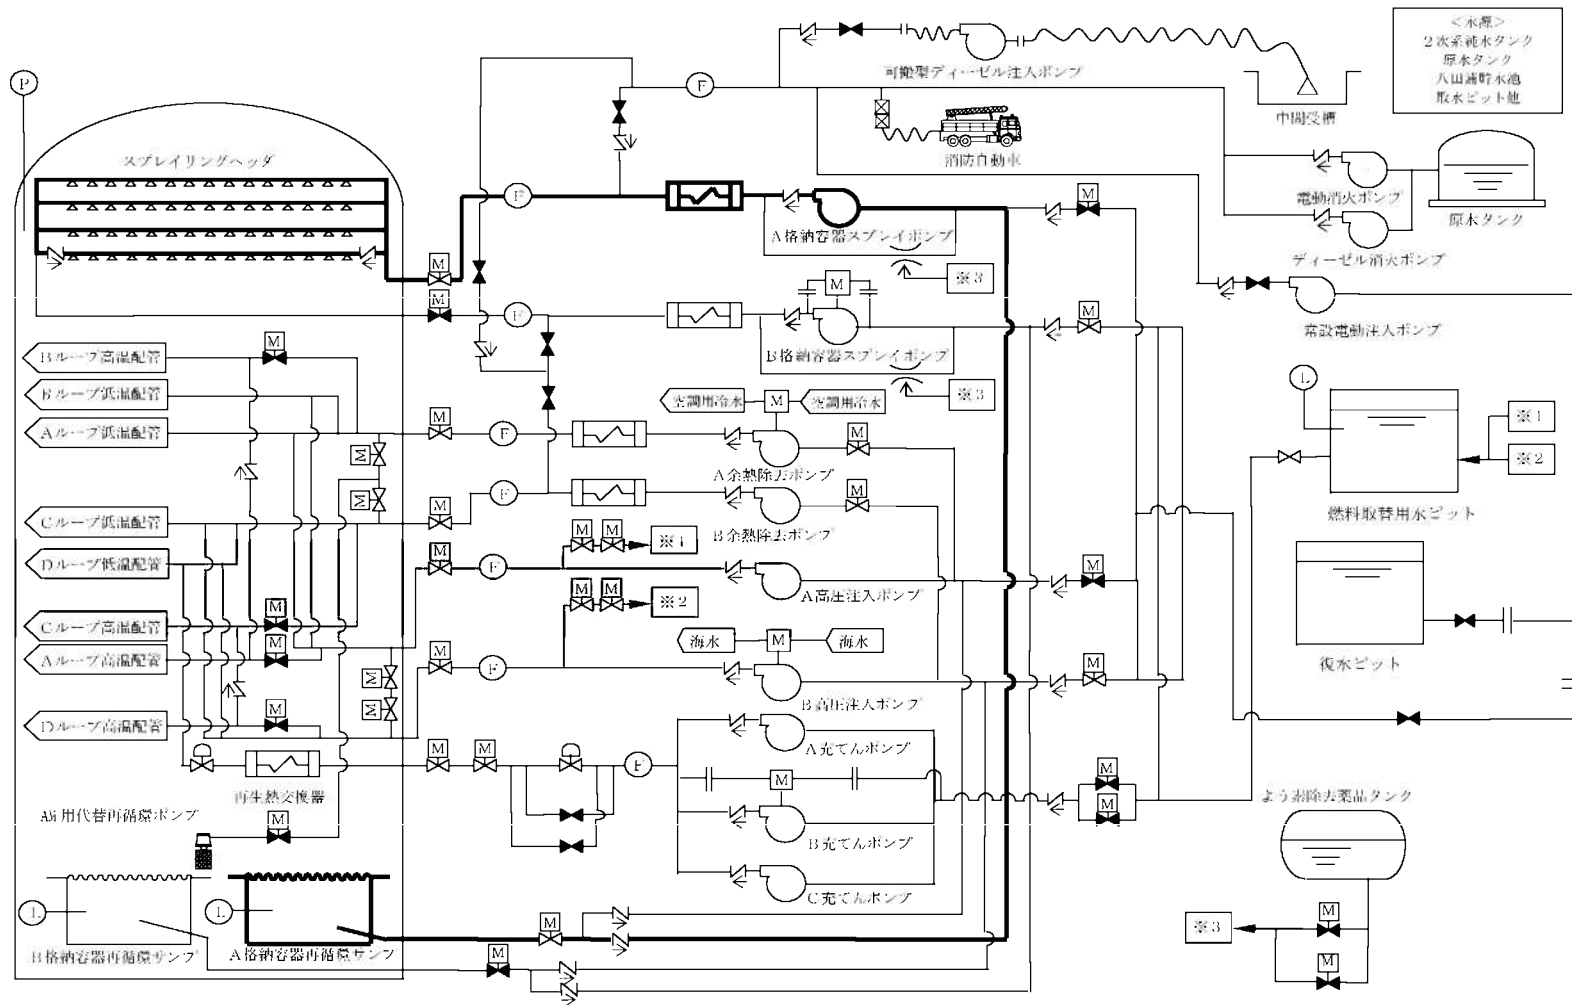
<水源>
2次系純水タンク
原水タンク
八田浦貯水池
取水ピット他

P
F
可搬型ディーゼル注入ポンプ
中間受槽
消防自動車
電動消火ポンプ
原水タンク
ディーゼル消火ポンプ
常設電動注入ポンプ

スプレイリングヘッダ
M
F
A格納容器スプレイポンプ
※3
M
M
F
B格納容器スプレイポンプ
※3

Bループ高温配管
Bループ低温配管
Aループ低温配管
M
M
M
F
空調用冷水
M
空調用冷水
A余熱除去ポンプ
M
M
F
B余熱除去ポンプ
M
Cループ低温配管
Dループ低温配管
M
M
F
M M
※1
A高圧注入ポンプ
M
M M
※2
Cループ高温配管
M
Aループ高温配管
M
海水
M
海水
M
M
F
B高圧注入ポンプ
M
Dループ高温配管
M

L
燃料取替用水ピット
※1
※2
復水ピット

M
M
F
A充てんポンプ
M
B充てんポンプ
C充てんポンプ
再生熱交換器
M
M
A高用代替再循環ポンプ
M
L
L
B格納容器再循環サンプ
A格納容器再循環サンプ
M
M
よう素除去薬品タンク
※3
M
M